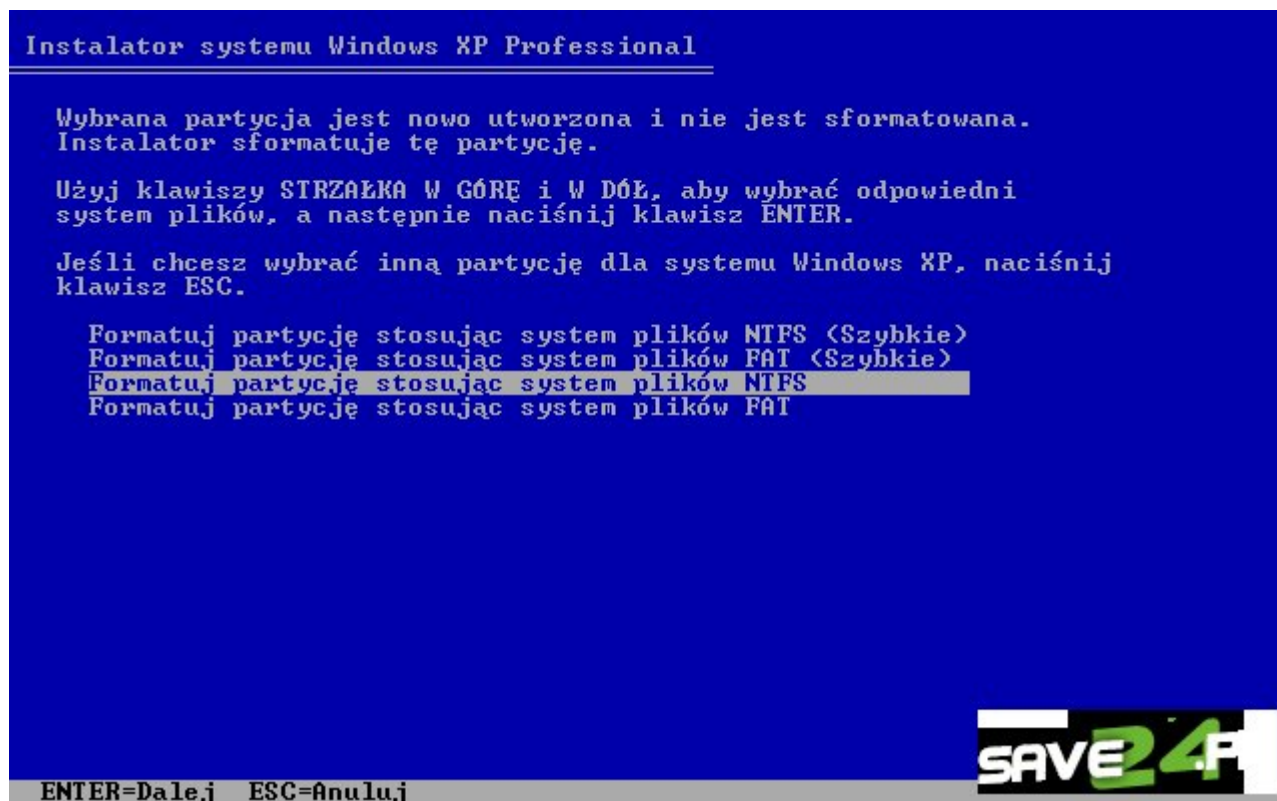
Instalator systemu Windows XP Professional

Wybrana partycja jest nowo utworzona i nie jest sformatowana. Instalator sformatuje tę partycję.

Użyj klawiszy STRZAŁKA W GÓRĘ i W DÓŁ, aby wybrać odpowiedni system plików, a następnie naciśnij klawisz ENTER.

Jeśli chcesz wybrać inną partycję dla systemu Windows XP, naciśnij klawisz ESC.

Formatuj partycję stosując system plików NTFS (Szybkie)
Formatuj partycję stosując system plików FAT (Szybkie)
Formatuj partycję stosując system plików NTFS
Formatuj partycję stosując system plików FAT

SAVE24

ENTER=Dalej ESC=Anuluj